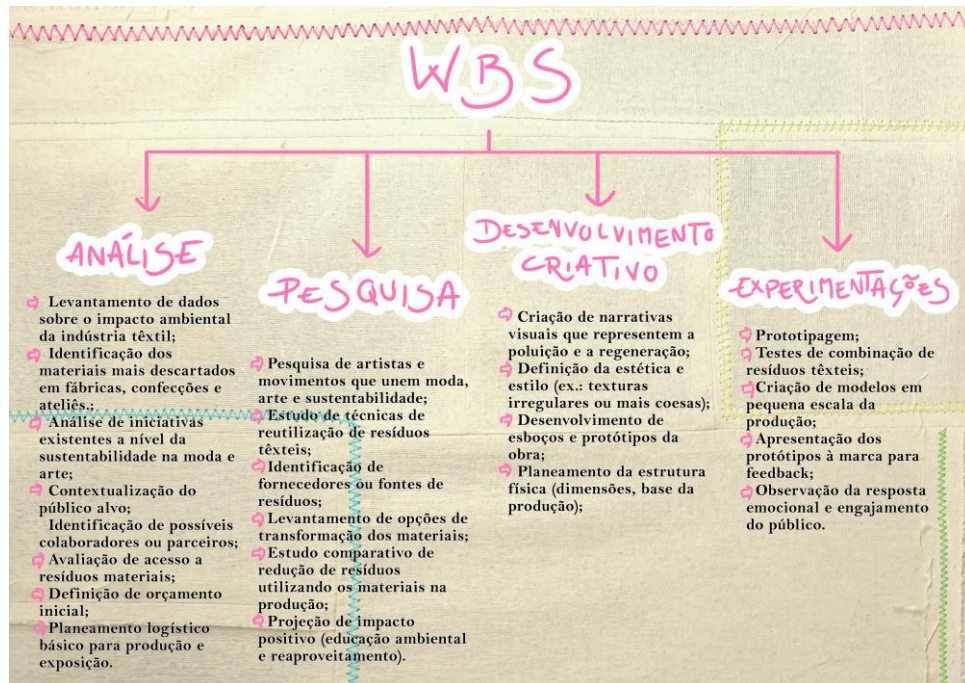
WBS

ANÁLISE

Levantamento de dados sobre o impacto ambiental da indústria têxtil;
Identificação dos materiais mais descartados em fábricas, confecções e ateliês.;
Análise de iniciativas existentes a nível da sustentabilidade na moda e arte;
Contextualização do público alvo;
Identificação de possíveis colaboradores ou parceiros;
Avaliação de acesso a resíduos materiais;
Definição de orçamento inicial;
Planeamento logístico básico para produção e exposição.

PESQUISA

Pesquisa de artistas e movimentos que unem moda, arte e sustentabilidade;
Estudo de técnicas de reutilização de resíduos têxteis;
Identificação de fornecedores ou fontes de resíduos;
Levantamento de opções de transformação dos materiais;
Estudo comparativo de redução de resíduos utilizando os materiais na produção;
Projeção de impacto positivo (educação ambiental e reaproveitamento).

DESENVOLVIMENTO CRIATIVO

Criação de narrativas visuais que representem a poluição e a regeneração;
Definição da estética e estilo (ex.: texturas irregulares ou mais coesas);
Desenvolvimento de esboços e protótipos da obra;
Planeamento da estrutura física (dimensões, base da produção);

EXPERIMENTAÇÕES

Prototipagem;
Testes de combinação de resíduos têxteis;
Criação de modelos em pequena escala da produção;
Apresentação dos protótipos à marca para feedback;
Observação da resposta emocional e engajamento do público.